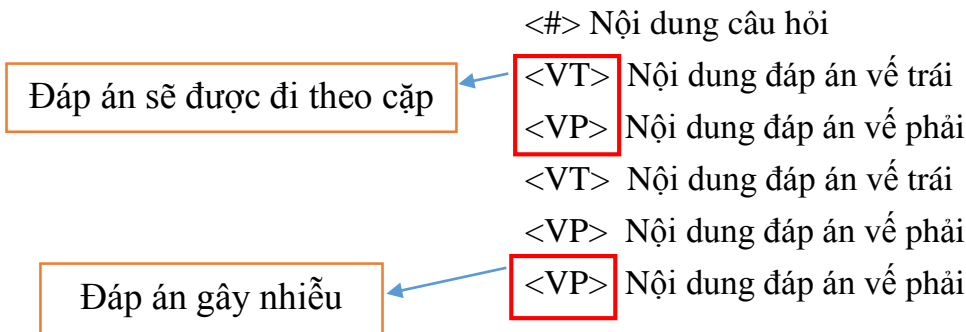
<#> Nội dung câu hỏi

Đáp án sẽ được đi theo cặp

<VT> Nội dung đáp án vế trái

<VP> Nội dung đáp án vế phải

<VT> Nội dung đáp án vế trái

<VP> Nội dung đáp án vế phải

Đáp án gây nhiễu

<VP> Nội dung đáp án vế phải